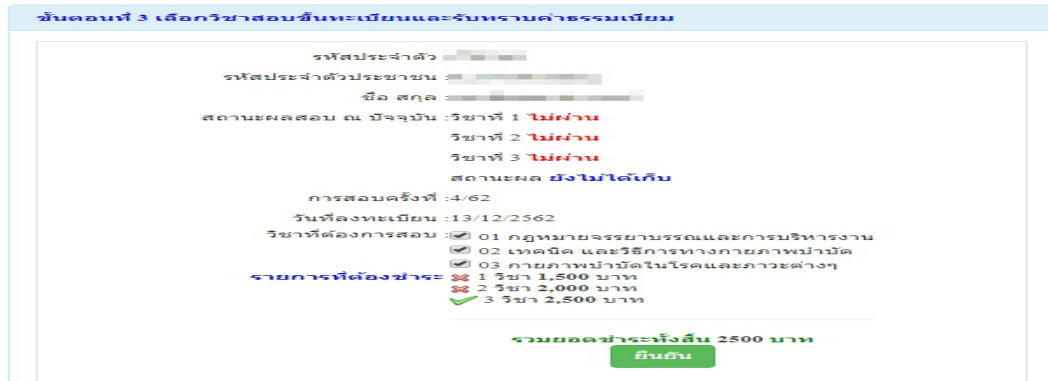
ขั้นตอนที่ 3 เลือกวิชาสอบขึ้นทะเบียนและรับทราบค่าธรรมเนียม

รหัสประจำตัว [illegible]

รหัสประจำตัวประชาชน : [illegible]

ชื่อ สกุล : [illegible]

สถานะผลสอบ ณ ปัจจุบัน :วิชาที่ 1 ไม่ผ่าน

วิชาที่ 2 ไม่ผ่าน

วิชาที่ 3 ไม่ผ่าน

สถานะผล ยังไม่ได้เก็บ

การสอบครั้งที่ :4/62

วันที่ลงทะเบียน :13/12/2562

วิชาที่ต้องการสอบ : 01 กฎหมายจรรยาบรรณและการบริหารงาน

02 เทคนิค และวิธีการทางกายภาพบำบัด

03 กายภาพบำบัดในโรคและภาวะต่างๆ

รายการที่ต้องชำระ : 1 วิชา 1,500 บาท

2 วิชา 2,000 บาท

3 วิชา 2,500 บาท

รวมยอดชำระทั้งสิ้น 2500 บาท

ยืนยัน